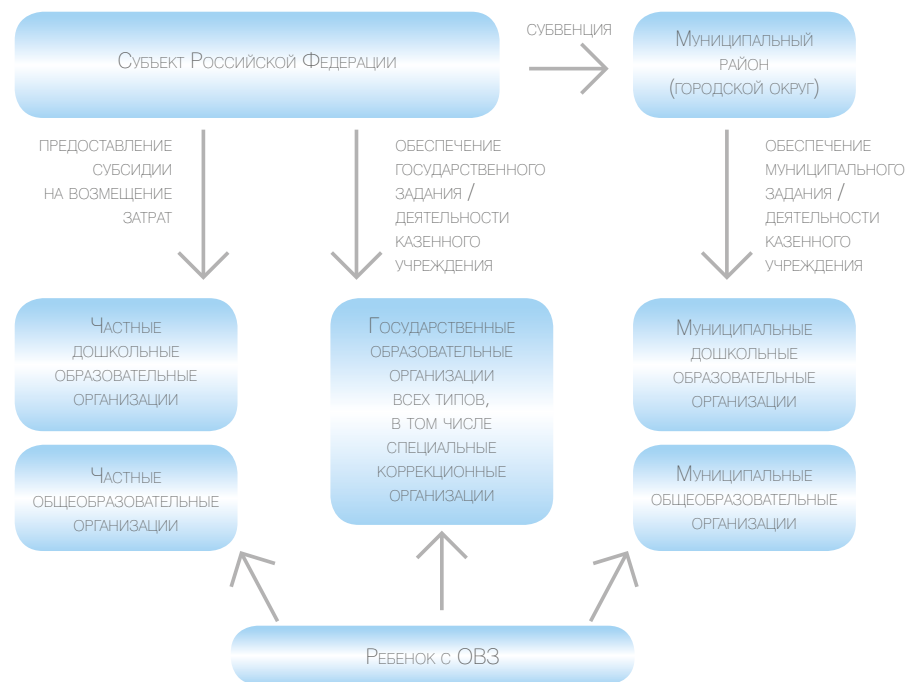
Субъект Российской Федерации

субвенция

Муниципальный район (городской округ)

предоставление субсидии на возмещение затрат

обеспечение государственного задания / деятельности казенного учреждения

обеспечение муниципального задания / деятельности казенного учреждения

Частные дошкольные образовательные организации

Частные общеобразовательные организации

Государственные образовательные организации всех типов, в том числе специальные коррекционные организации

Муниципальные дошкольные образовательные организации

Муниципальные общеобразовательные организации

Ребенок с ОВЗ